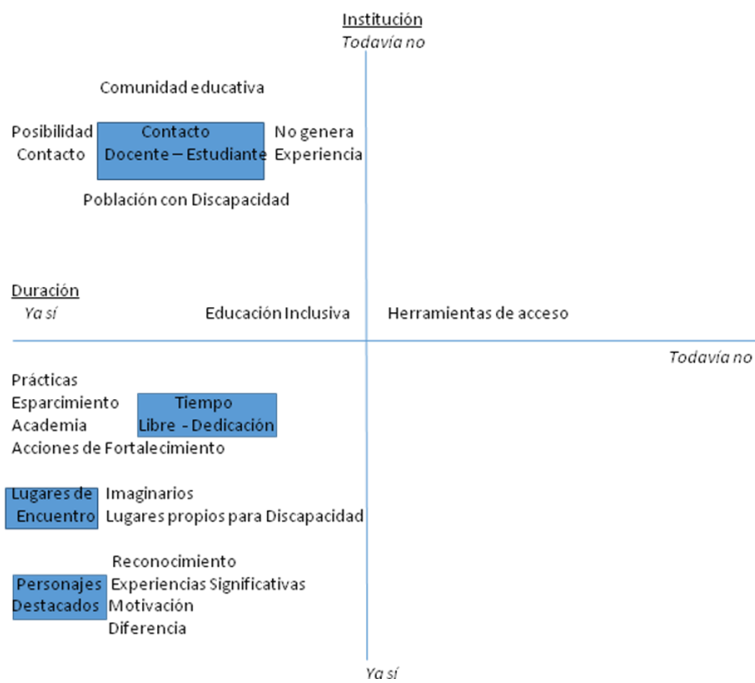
Institución
Todavía no

Comunidad educativa

Posibilidad Contacto

Contacto Docente – Estudiante

No genera Experiencia

Población con Discapacidad

Duración
Ya sí

Educación Inclusiva

Herramientas de acceso

Todavía no

Prácticas
Esparcimiento
Academia
Acciones de Fortalecimiento

Tiempo Libre - Dedicación

Lugares de Encuentro

Imaginarios
Lugares propios para Discapacidad

Personajes Destacados

Reconocimiento
Experiencias Significativas
Motivación
Diferencia

Ya sí